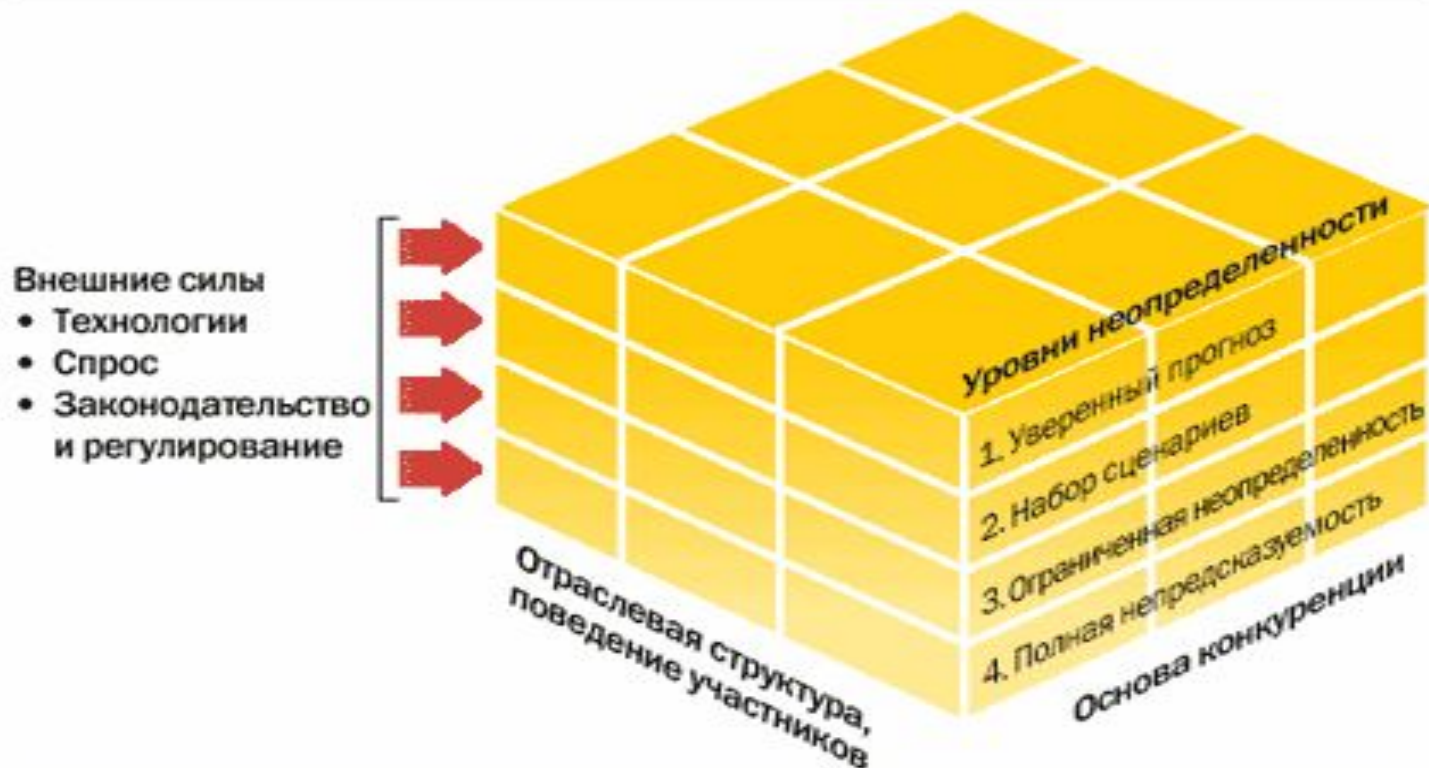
Внешние силы
• Технологии
• Спрос
• Законодательство и регулирование

Уровни неопределенности
1. Уверенный прогноз
2. Набор сценариев
3. Ограниченная неопределенность
4. Полная непредсказуемость

Отраслевая структура, поведение участников

Основа конкуренции